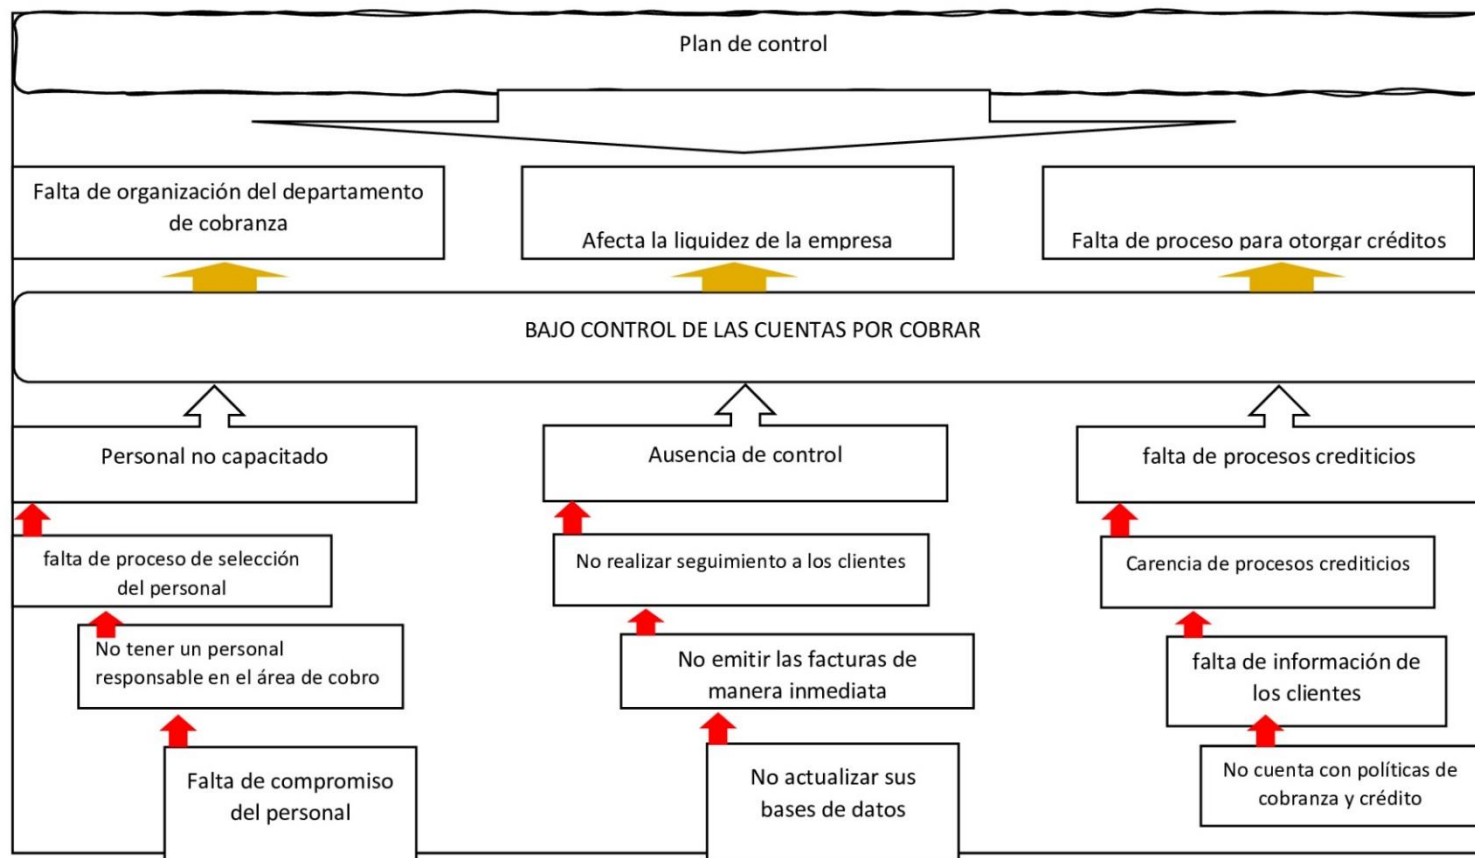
Plan de control

Falta de organización del departamento de cobranza

Afecta la liquidez de la empresa

Falta de proceso para otorgar créditos

BAJO CONTROL DE LAS CUENTAS POR COBRAR

Personal no capacitado

Ausencia de control

falta de procesos crediticios

falta de proceso de selección del personal

No realizar seguimiento a los clientes

Carencia de procesos crediticios

No tener un personal responsable en el área de cobro

No emitir las facturas de manera inmediata

falta de información de los clientes

Falta de compromiso del personal

No actualizar sus bases de datos

No cuenta con políticas de cobranza y crédito